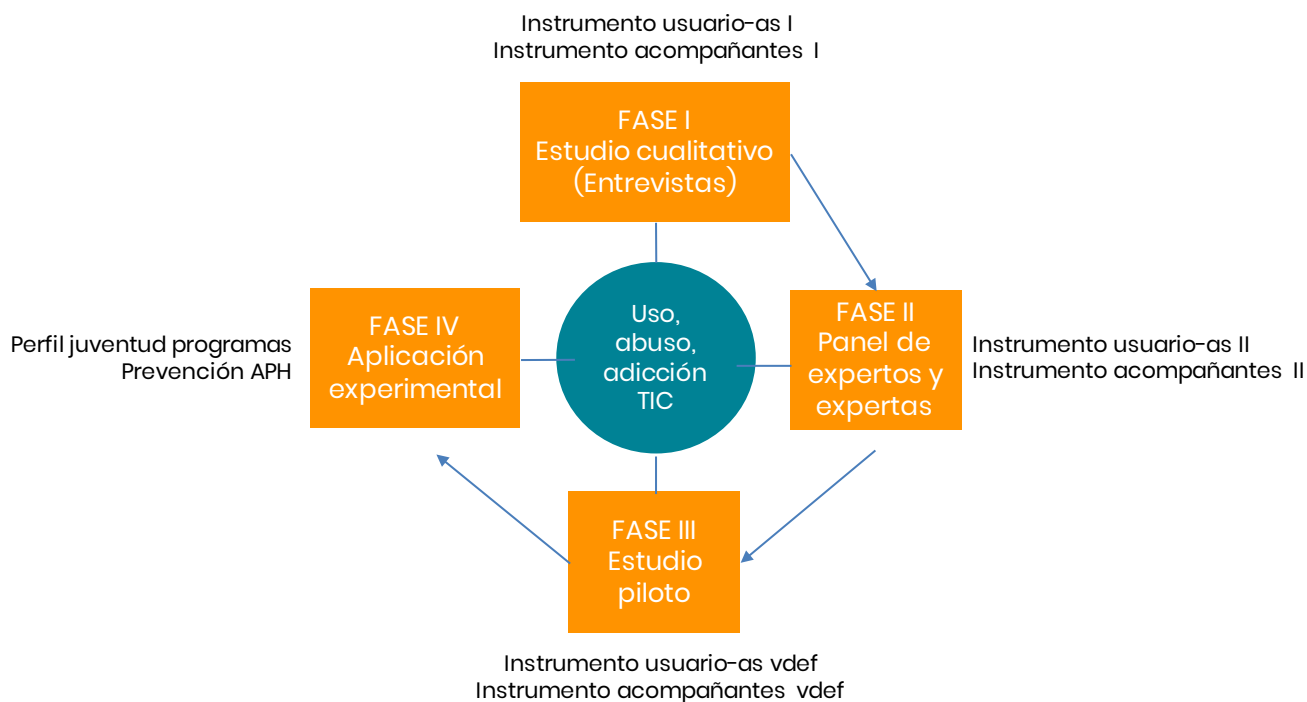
Instrumento usuario-as I
Instrumento acompañantes I

FASE I
Estudio cualitativo
(Entrevistas)

Perfil juventud programas
Prevención APH

FASE IV
Aplicación
experimental

Uso,
abuso,
adicción
TIC

FASE II
Panel de
expertos y
expertas

Instrumento usuario-as II
Instrumento acompañantes II

FASE III
Estudio
piloto

Instrumento usuario-as vdef
Instrumento acompañantes vdef